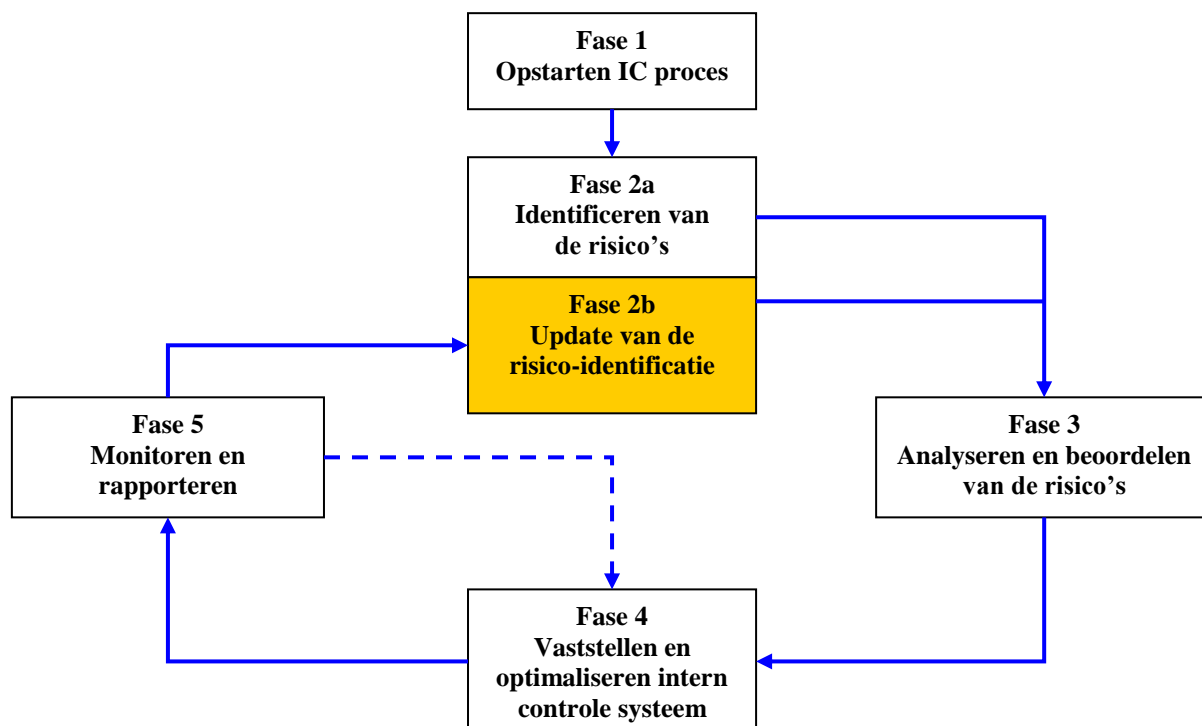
Fase 1
Opstarten IC proces

Fase 2a
Identificeren van de risico’s

Fase 2b
Update van de risico-identificatie

Fase 5
Monitoren en rapporteren

Fase 3
Analyseren en beoordelen van de risico’s

Fase 4
Vaststellen en optimaliseren intern controle systeem